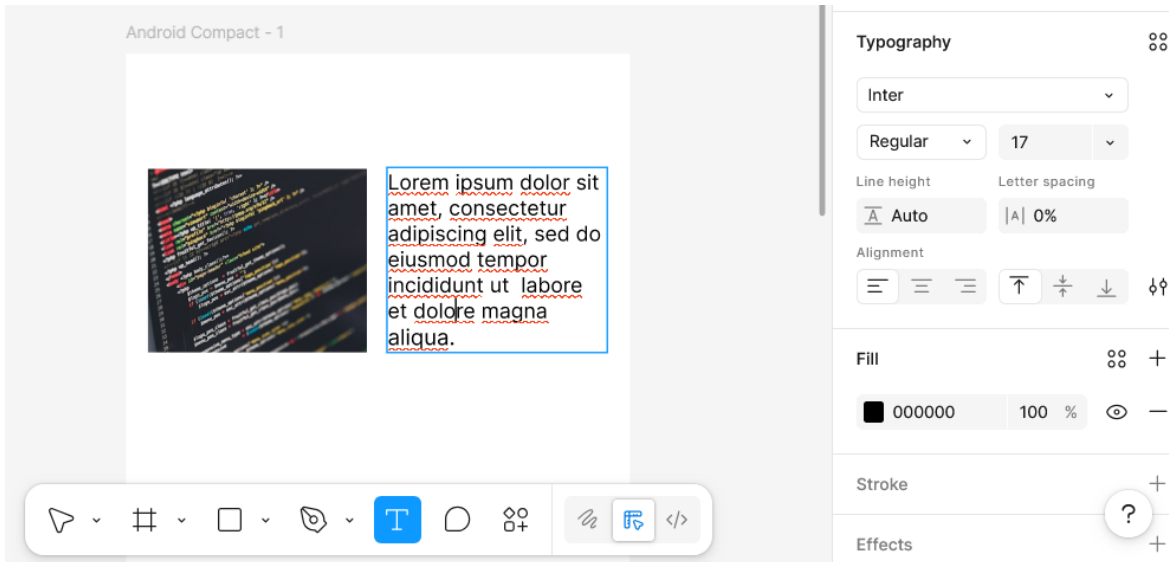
Android Compact - 1

Lorem ipsum dolor sit amet, consectetur adipiscing elit, sed do eiusmod tempor incididunt ut labore et dolore magna aliqua.

Typography

Inter

Regular

17

Line height

Auto

Letter spacing

0%

Alignment

Fill

000000

100 %

Stroke

Effects

?